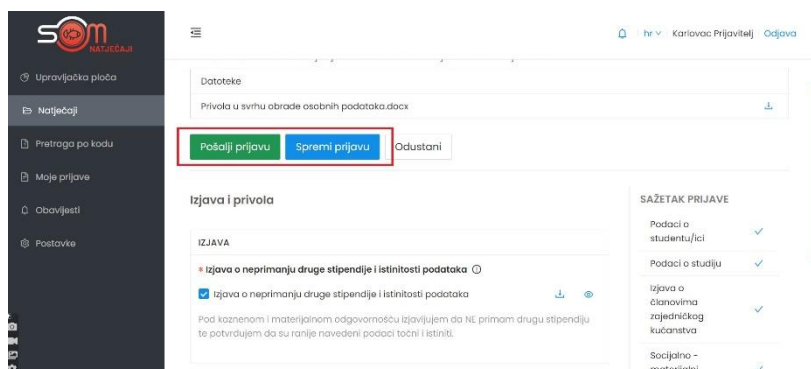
SOM
NATJEČAJI

Upravljačka ploča
Natječaji
Pretraga po kodu
Moje prijave
Obavijesti
Postavke

hr Karlovac Prijavitelj Odjava

Datoteke
Privola u svrhu obrade osobnih podataka.docx

Pošalji prijavu Spremi prijavu Odustani

Izjava i privola

IZJAVA

* Izjava o neprimanju druge stipendije i istinitosti podataka

Izjava o neprimanju druge stipendije i istinitosti podataka

Pod kaznenom i materijalnom odgovornošću izjavljujem da NE primam drugu stipendiju te potvrđujem da su ranije navedeni podaci točni i istiniti.

SAŽETAK PRIJAVE

Podaci o studentu/ici
Podaci o studiju
Izjava o članovima zajedničkog kućanstva
Socijalno - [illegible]